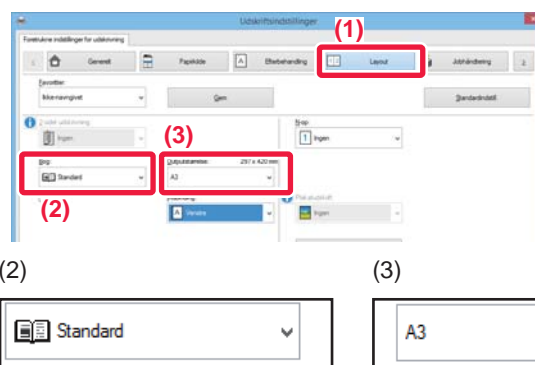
Udskriftsindstillinger
Foretrukne indstillinger for udskrivning
(1)
Generelt
Papirkilde
Efterbehandling
Layout
Jobhåndtering
Favoritter:
Ikke navngivet
Gem
Standardindstil
Ingen
(3)
Bog:
Standard
Outputstørrelse:
297 x 420 mm
A3
(2)
Venstre
Ingen
(2)
Standard
(3)
A3